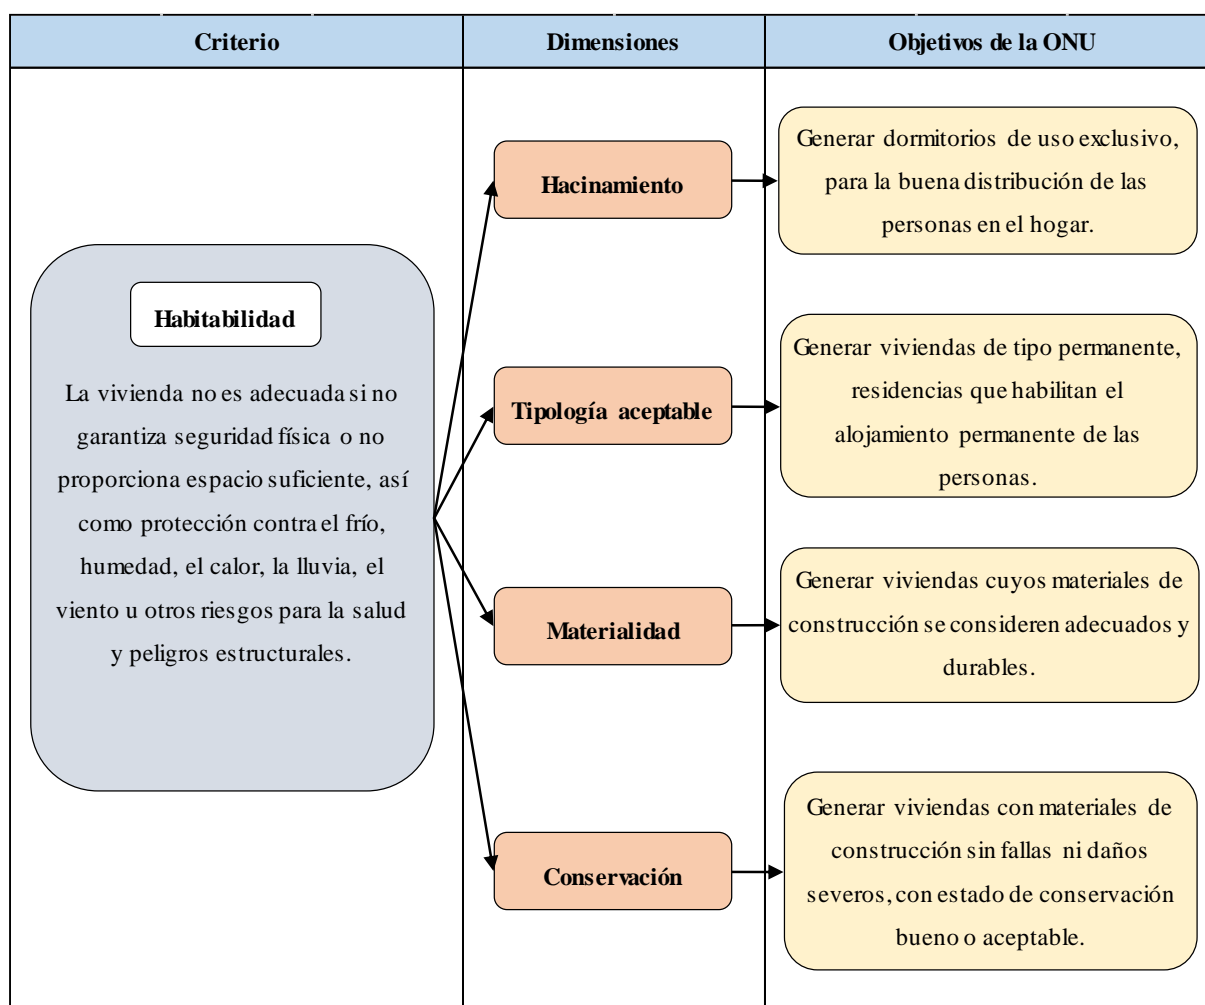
| Criterio | Dimensiones | Objetivos de la ONU |
|---|---|---|
| **Habitabilidad** La vivienda no es adecuada si no garantiza seguridad física o no proporciona espacio suficiente, así como protección contra el frío, humedad, el calor, la lluvia, el viento u otros riesgos para la salud y peligros estructurales. | Hacinamiento | Generar dormitorios de uso exclusivo, para la buena distribución de las personas en el hogar. |
| | Tipología aceptable | Generar viviendas de tipo permanente, residencias que habilitan el alojamiento permanente de las personas. |
| | Materialidad | Generar viviendas cuyos materiales de construcción se consideren adecuados y durables. |
| | Conservación | Generar viviendas con materiales de construcción sin fallas ni daños severos, con estado de conservación bueno o aceptable. |